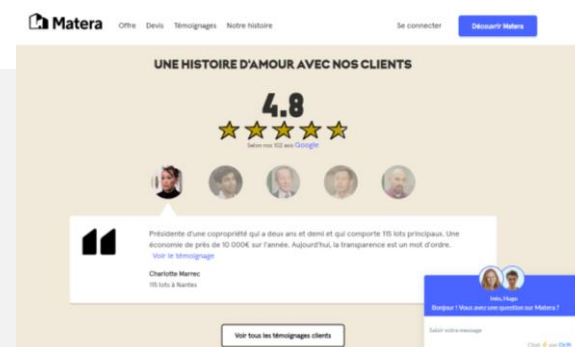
Matera Offre Devis Témoignages Notre histoire Se connecter Découvrir Matera

UNE HISTOIRE D'AMOUR AVEC NOS CLIENTS

4.8

Selon nos 102 avis Google

Présidente d'une copropriété qui a deux ans et demi et qui comporte 115 lots principaux. Une économie de près de 10 000€ sur l'année. Aujourd'hui, la transparence est un mot d'ordre.
Voir le témoignage

Charlotte Marrec
115 lots à Nantes

Voir tous les témoignages clients

Inès, Hugo
Bonjour ! Vous avez une question sur Matera ?

Saisir votre message

Chat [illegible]